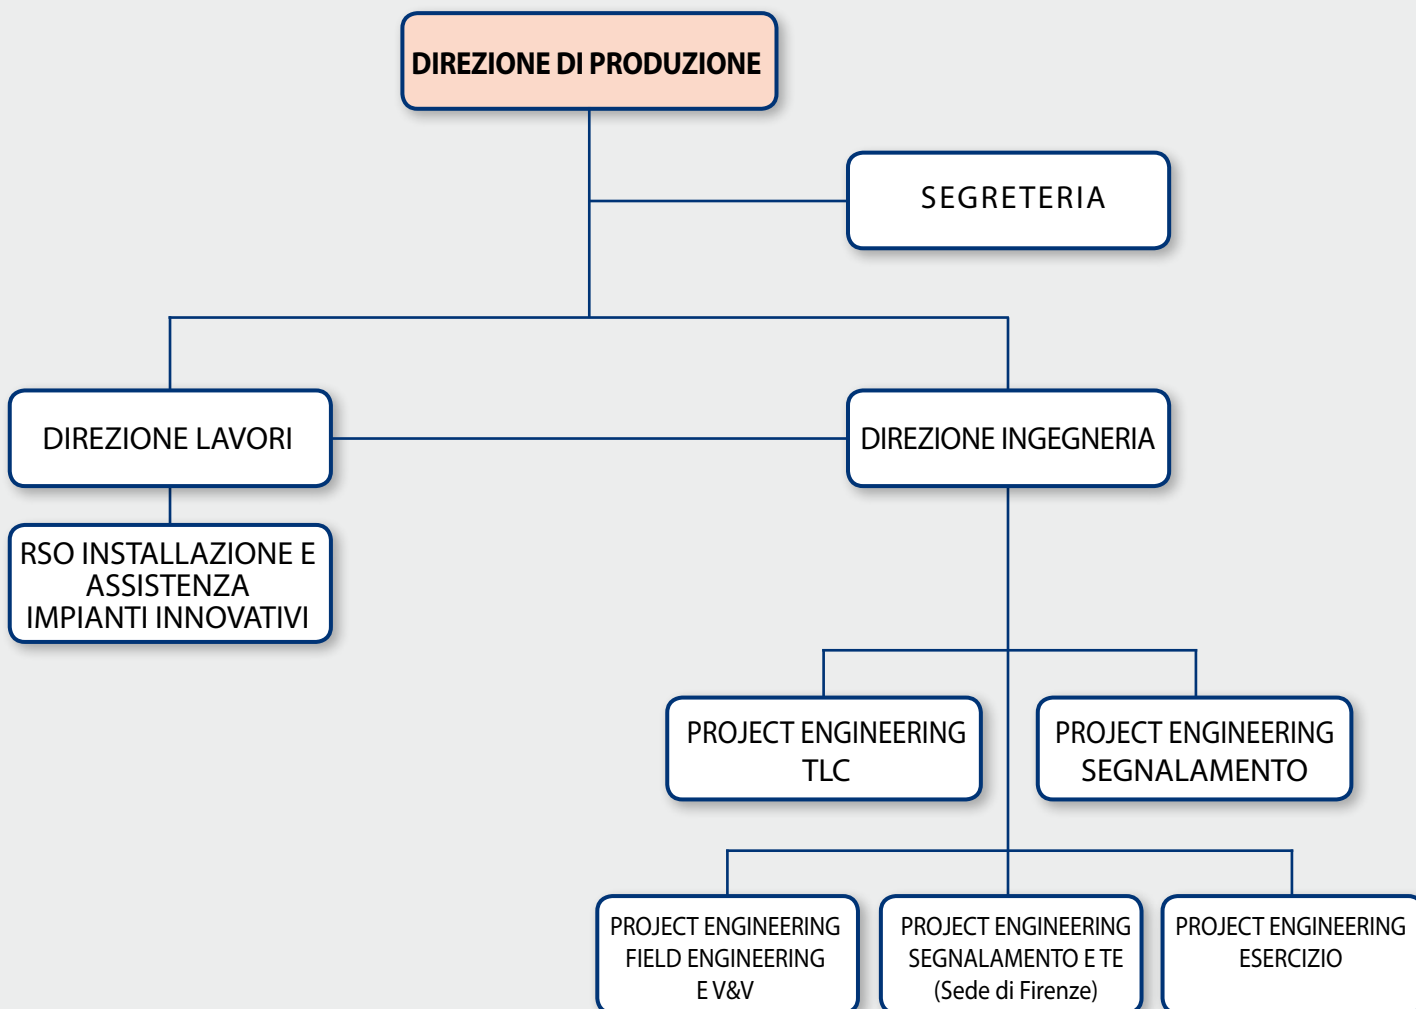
DIREZIONE DI PRODUZIONE

SEGRETERIA

DIREZIONE LAVORI

DIREZIONE INGEGNERIA

RSO INSTALLAZIONE E ASSISTENZA IMPIANTI INNOVATIVI

PROJECT ENGINEERING TLC

PROJECT ENGINEERING SEGNALAMENTO

PROJECT ENGINEERING FIELD ENGINEERING E V&V

PROJECT ENGINEERING SEGNALAMENTO E TE (Sede di Firenze)

PROJECT ENGINEERING ESERCIZIO